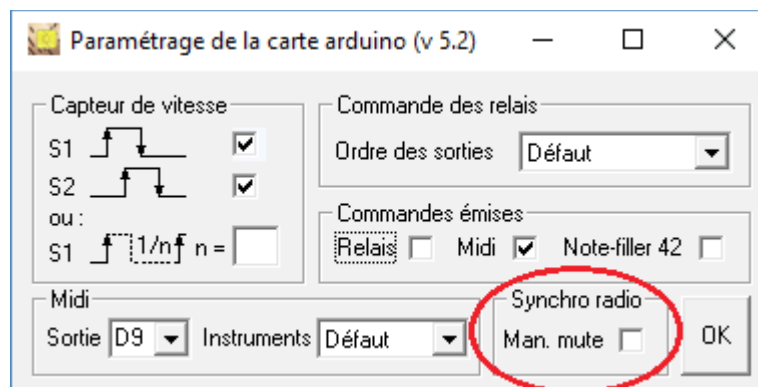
Paramétrage de la carte arduino (v 5.2)

Capteur de vitesse
S1
S2
ou :
S1 1/n n =

Commande des relais
Ordre des sorties Défaut

Commandes émises
Relais Midi Note-filler 42

Midi
Sortie D9 Instruments Défaut

Synchro radio
Man. mute

OK